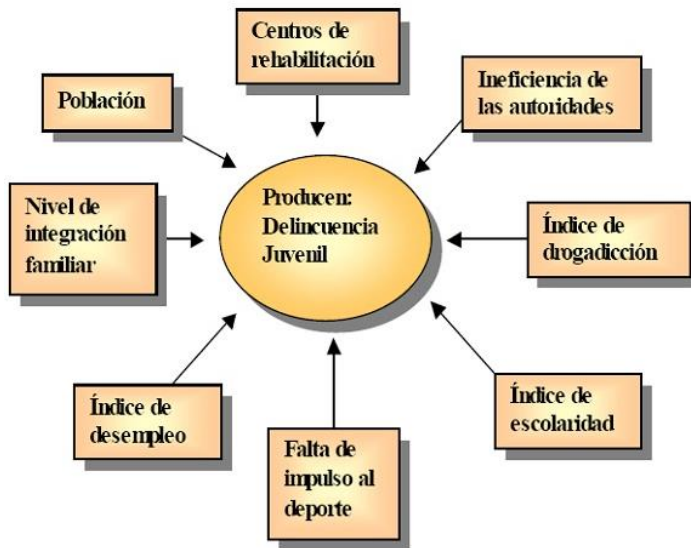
Centros de rehabilitación

Población

Ineficiencia de las autoridades

Nivel de integración familiar

Producen: Delincuencia Juvenil

Índice de drogadicción

Índice de desempleo

Índice de escolaridad

Falta de impulso al deporte